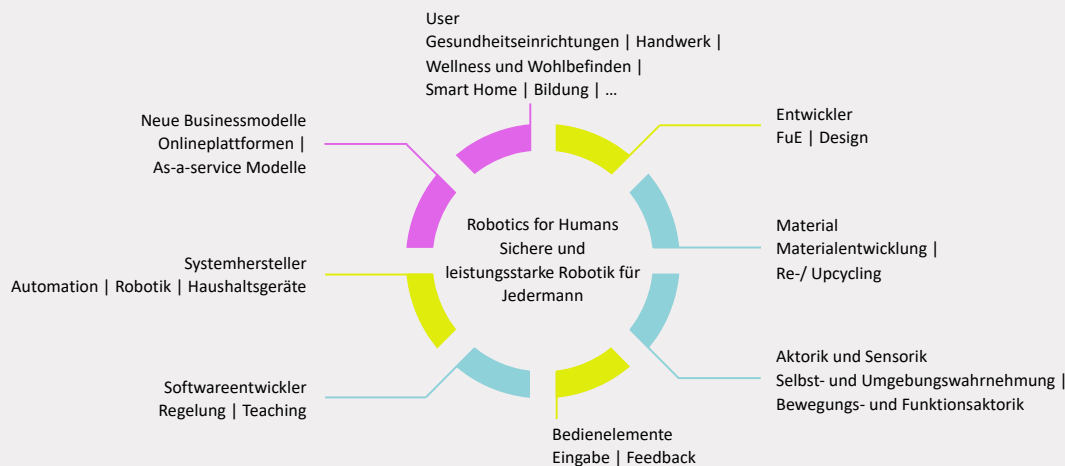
User
Gesundheitseinrichtungen | Handwerk |
Wellness und Wohlbefinden |
Smart Home | Bildung | ...

Entwickler
FuE | Design

Material
Materialentwicklung |
Re-/ Upcycling

Aktorik und Sensorik
Selbst- und Umgebungswahrnehmung |
Bewegungs- und Funktionsaktorik

Bedienelemente
Eingabe | Feedback

Softwareentwickler
Regelung | Teaching

Systemhersteller
Automation | Robotik | Haushaltsgeräte

Neue Businessmodelle
Onlineplattformen |
As-a-service Modelle

Robotics for Humans
Sichere und
leistungsstarke Robotik für
Jedermann